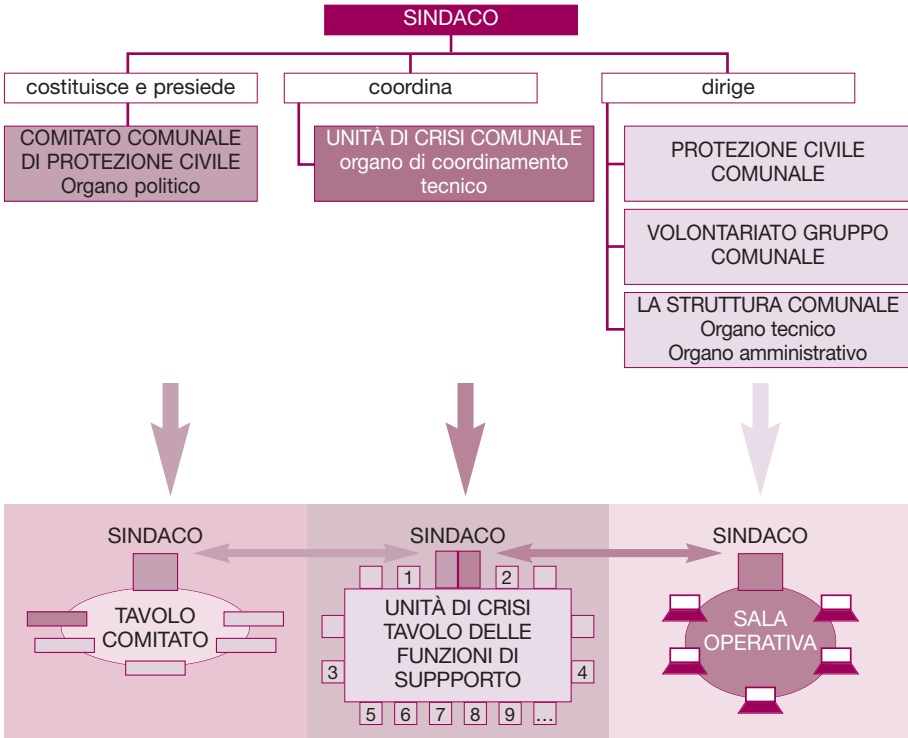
SINDACO

costituisce e presiede

coordina

dirige

COMITATO COMUNALE DI PROTEZIONE CIVILE
Organo politico

UNITÀ DI CRISI COMUNALE
organo di coordinamento tecnico

PROTEZIONE CIVILE COMUNALE

VOLONTARIATO GRUPPO COMUNALE

LA STRUTTURA COMUNALE
Organo tecnico
Organo amministrativo

SINDACO

TAVOLO COMITATO

SINDACO

1

2

UNITÀ DI CRISI TAVOLO DELLE FUNZIONI DI SUPPPORTO

3

4

5

6

7

8

9

...

SINDACO

SALA OPERATIVA